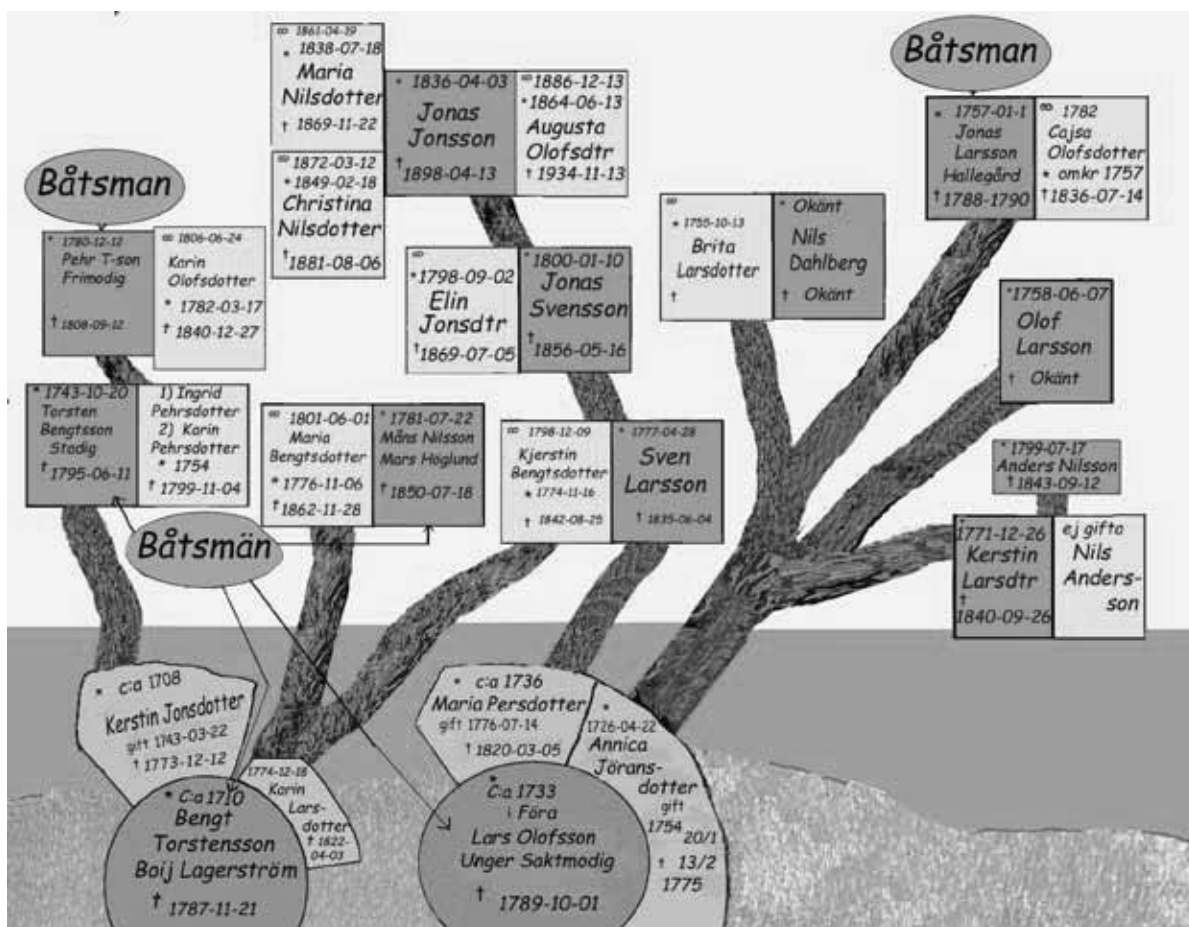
∞ 1861-04-19
* 1838-07-18
Maria Nilsdotter
† 1869-11-22

∞ 1872-03-12
* 1849-02-18
Christina Nilsdotter
† 1881-08-06

* 1836-04-03
Jonas Jonsson
† 1898-04-13

∞ 1886-12-13
* 1864-06-13
Augusta Olofsdtr
† 1934-11-13

Båtsman

* 1757-01-1
Jonas Larsson Hallegård
† 1788-1790

∞ 1782
Cajsa Olofsdotter
* omkr 1757
† 1836-07-14

Båtsman

* 1780-12-12
Pehr T-son Frimodig
† 1808-09-12

∞ 1806-06-24
Karin Olofsdotter
* 1782-03-17
† 1840-12-27

∞
* 1798-09-02
Elin Jonsdtr
† 1869-07-05

* 1800-01-10
Jonas Svensson
† 1856-05-16

* 1755-10-13
Brita Larsdotter
†

* Okänt
Nils Dahlberg
† Okänt

* 1758-06-07
Olof Larsson
† Okänt

* 1743-10-20
Torsten Bengtsson Stadig
† 1795-06-11

1) Ingrid Pehrsdotter
2) Karin Pehrsdotter
* 1754
† 1799-11-04

∞ 1801-06-01
Maria Bengtsdotter
* 1776-11-06
† 1862-11-28

* 1781-07-22
Måns Nilsson Mars Höglund
† 1850-07-18

∞ 1798-12-09
Kjerstin Bengtsdotter
* 1774-11-16
† 1842-08-25

* 1777-04-28
Sven Larsson
† 1835-06-04

* 1799-07-17
Anders Nilsson
† 1843-09-12

Båtsmän

* 1771-12-26
Kerstin Larsdtr
† 1840-09-26

ej gifta
Nils Andersson

* c:a 1708
Kerstin Jonsdotter
gift 1743-03-22
† 1773-12-12

* c:a 1736
Maria Persdotter
gift 1776-07-14
† 1820-03-05

* 1726-04-22
Annica Jöransdotter
gift 1754 20/1
† 13/2 1775

* 1774-12-18
Karin Larsdotter
† 1822-04-03

* C:a 1710
Bengt Torstensson Boij Lagerström
† 1787-11-21

* C:a 1733
i Föra
Lars Olofsson Unger Saktmodig
† 1789-10-01